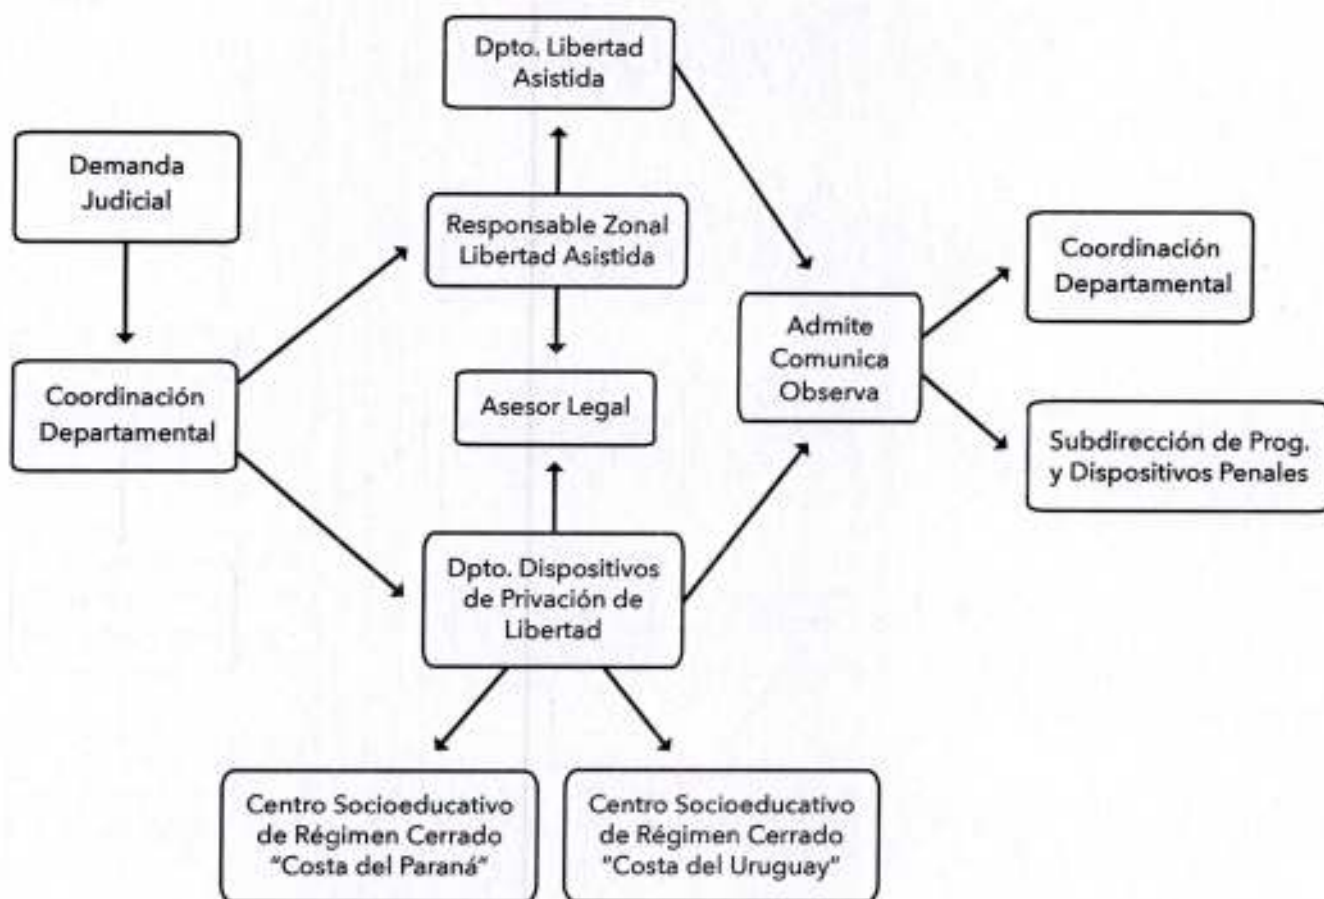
Dpto. Libertad Asistida

Demanda Judicial

Responsable Zonal Libertad Asistida

Coordinación Departamental

Admite Comunica Observa

Coordinación Departamental

Asesor Legal

Subdirección de Prog. y Dispositivos Penales

Dpto. Dispositivos de Privación de Libertad

Centro Socioeducativo de Régimen Cerrado "Costa del Paraná"

Centro Socioeducativo de Régimen Cerrado "Costa del Uruguay"